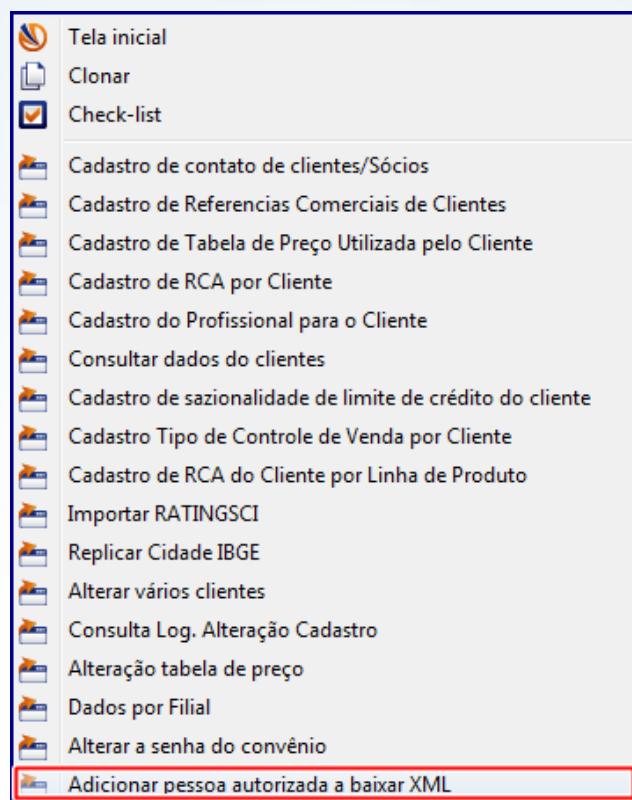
Tela inicial
Clonar
Check-list
Cadastro de contato de clientes/Sócios
Cadastro de Referencias Comerciais de Clientes
Cadastro de Tabela de Preço Utilizada pelo Cliente
Cadastro de RCA por Cliente
Cadastro do Profissional para o Cliente
Consultar dados do clientes
Cadastro de sazionalidade de limite de crédito do cliente
Cadastro Tipo de Controle de Venda por Cliente
Cadastro de RCA do Cliente por Linha de Produto
Importar RATINGSCI
Replicar Cidade IBGE
Alterar vários clientes
Consulta Log. Alteração Cadastro
Alteração tabela de preço
Dados por Filial
Alterar a senha do convênio
Adicionar pessoa autorizada a baixar XML